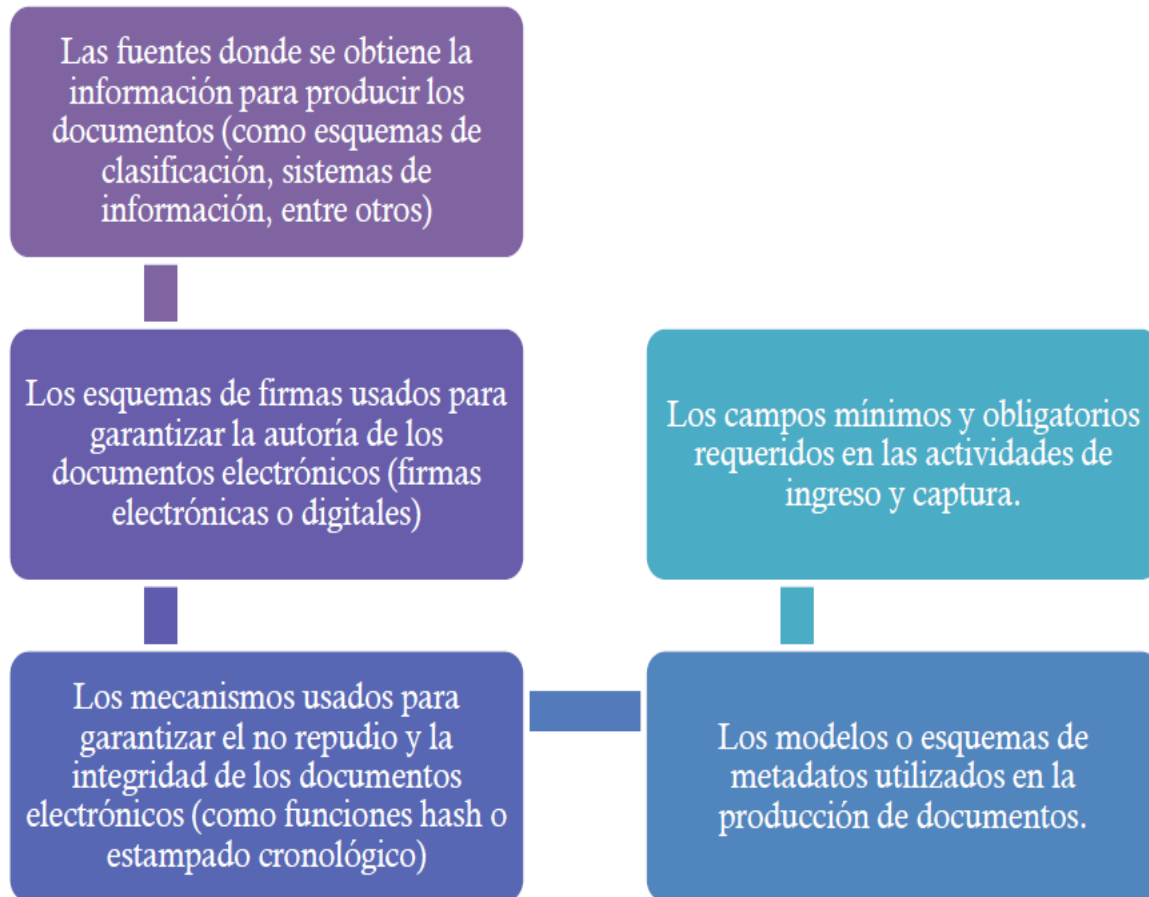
Las fuentes donde se obtiene la información para producir los documentos (como esquemas de clasificación, sistemas de información, entre otros)

Los esquemas de firmas usados para garantizar la autoría de los documentos electrónicos (firmas electrónicas o digitales)

Los mecanismos usados para garantizar el no repudio y la integridad de los documentos electrónicos (como funciones hash o estampado cronológico)

Los modelos o esquemas de metadatos utilizados en la producción de documentos.

Los campos mínimos y obligatorios requeridos en las actividades de ingreso y captura.